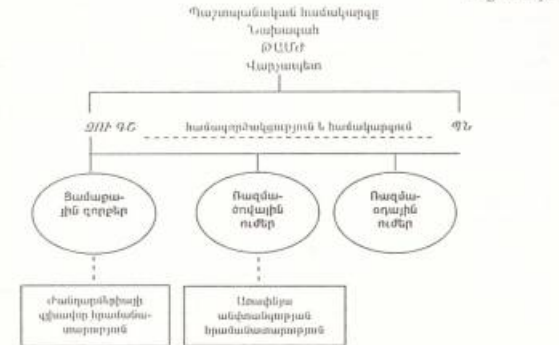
Պաշտպանական համակարգը
Նախագահ
ԹԱՄԻ
Վարչապետ

ԶՈՒ ԳՇ
համագործակցություն և համակարգում
ՊՆ

Ցամաքային զորքեր

Ռազմաօդային ուժեր

Ռազմաօդային ուժեր

Հակաօդային պաշտպանության հրամանատարություն

Առանձին անձնակազմային հրամանատարություն